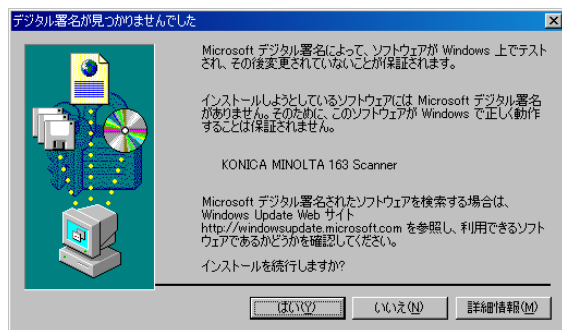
デジタル署名が見つかりませんでした

Microsoft デジタル署名によって、ソフトウェアが Windows 上でテストされ、その後変更されていないことが保証されます。

インストールしようとしているソフトウェアには Microsoft デジタル署名がありません。そのために、このソフトウェアが Windows で正しく動作することは保証されません。

KONICA MINOLTA 163 Scanner

Microsoft デジタル署名されたソフトウェアを検索する場合は、Windows Update Web サイト http://windowsupdate.microsoft.com を参照し、利用できるソフトウェアであるかどうかを確認してください。

インストールを続行しますか?

はい(Y)
いいえ(N)
詳細情報(M)